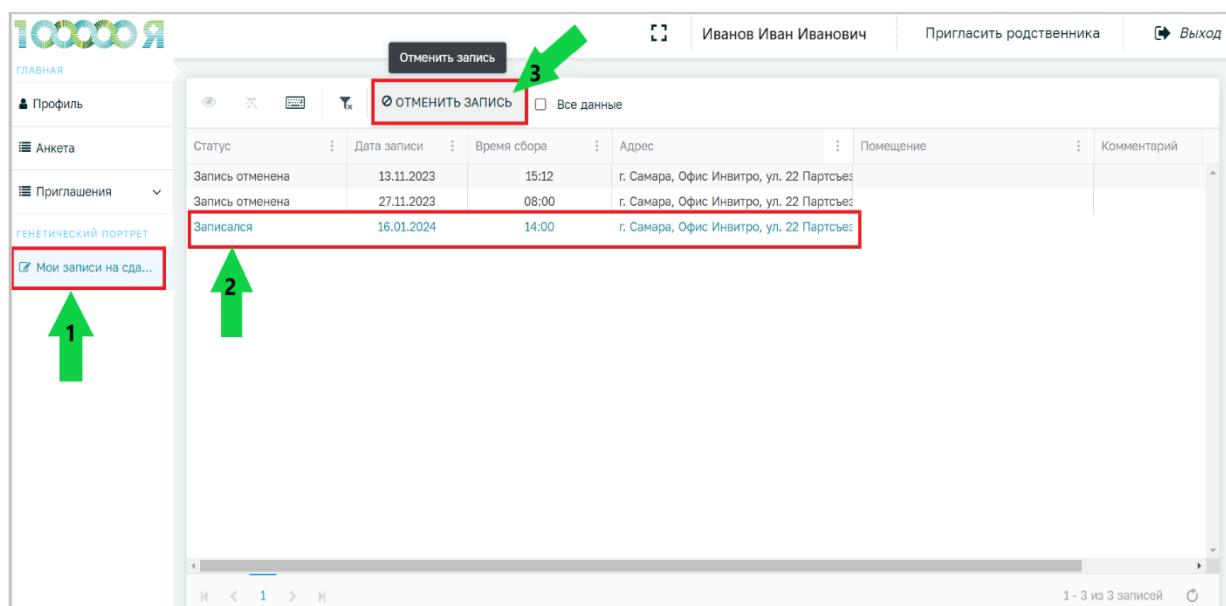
100000 Я

Иванов Иван Иванович

Пригласить родственника

Выход

ГЛАВНАЯ

Профиль

Анкета

Приглашения

ГЕНЕТИЧЕСКИЙ ПОРТРЕТ

Мои записи на сда...

1

Отменить запись

3

ОТМЕНИТЬ ЗАПИСЬ

Все данные

| Статус | Дата записи | Время сбора | Адрес | Помещение | Комментарий |
|---|---|---|---|---|---|
| Запись отменена | 13.11.2023 | 15:12 | г. Самара, Офис Инвитро, ул. 22 Партсъез | | |
| Запись отменена | 27.11.2023 | 08:00 | г. Самара, Офис Инвитро, ул. 22 Партсъез | | |
| Записался | 16.01.2024 | 14:00 | г. Самара, Офис Инвитро, ул. 22 Партсъез | | |

2

1

1 - 3 из 3 записей